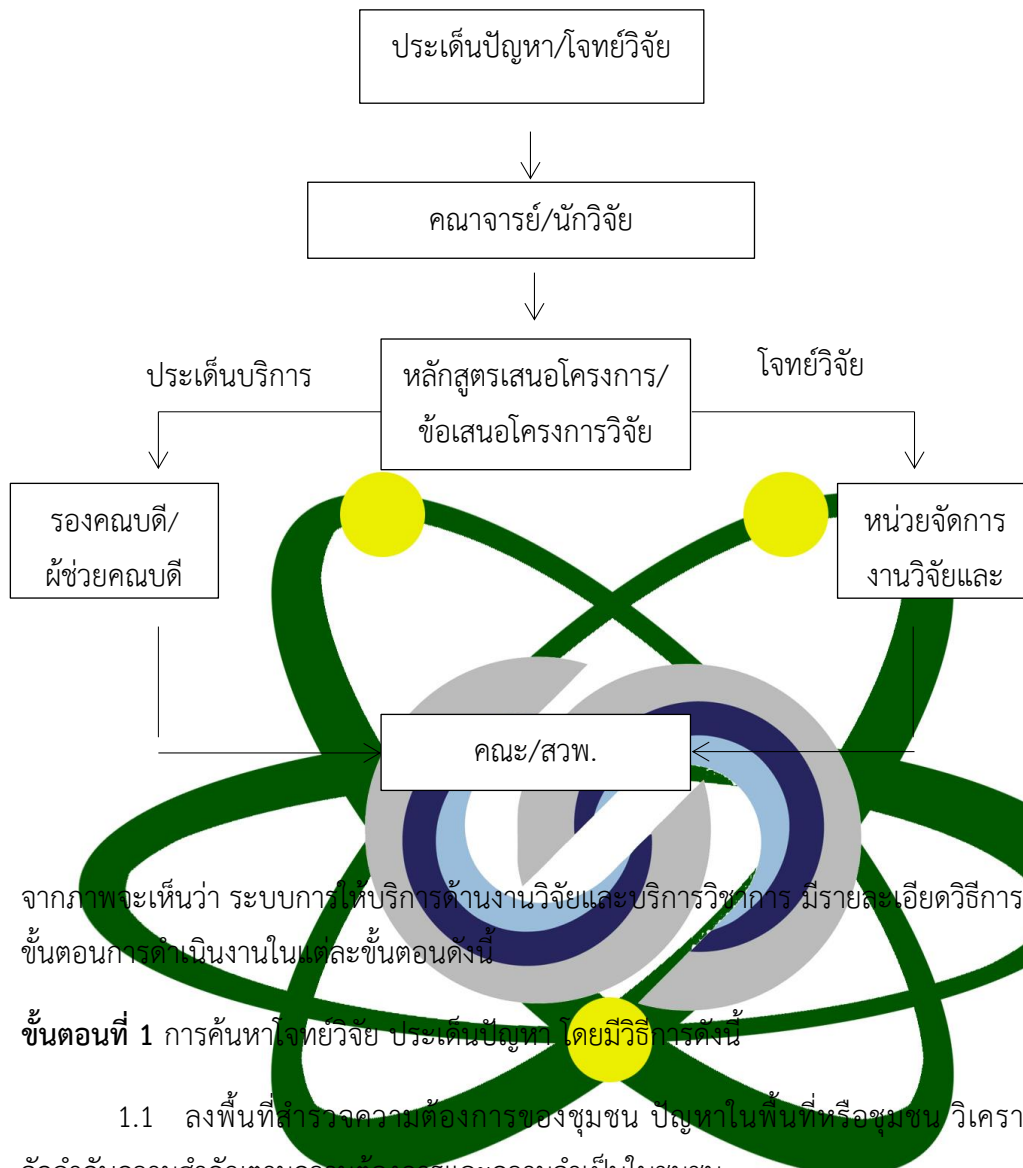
ประเด็นปัญหา/โจทย์วิจัย

คณาจารย์/นักวิจัย

ประเด็นบริการ

หลักสูตรเสนอโครงการ/ข้อเสนอโครงการวิจัย

โจทย์วิจัย

รองคณบดี/ผู้ช่วยคณบดี

หน่วยจัดการงานวิจัยและ

คณะ/สวพ.

จากภาพจะเห็นว่า ระบบการให้บริการด้านงานวิจัยและบริการวิชาการ มีรายละเอียดวิธีการขั้นตอนการดำเนินงานในแต่ละขั้นตอนดังนี้

**ขั้นตอนที่ 1** การค้นหาโจทย์วิจัย ประเด็นปัญหา โดยมีวิธีการดังนี้

1.1 ลงพื้นที่สำรวจความต้องการของชุมชน ปัญหาในพื้นที่หรือชุมชน วิเครา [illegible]